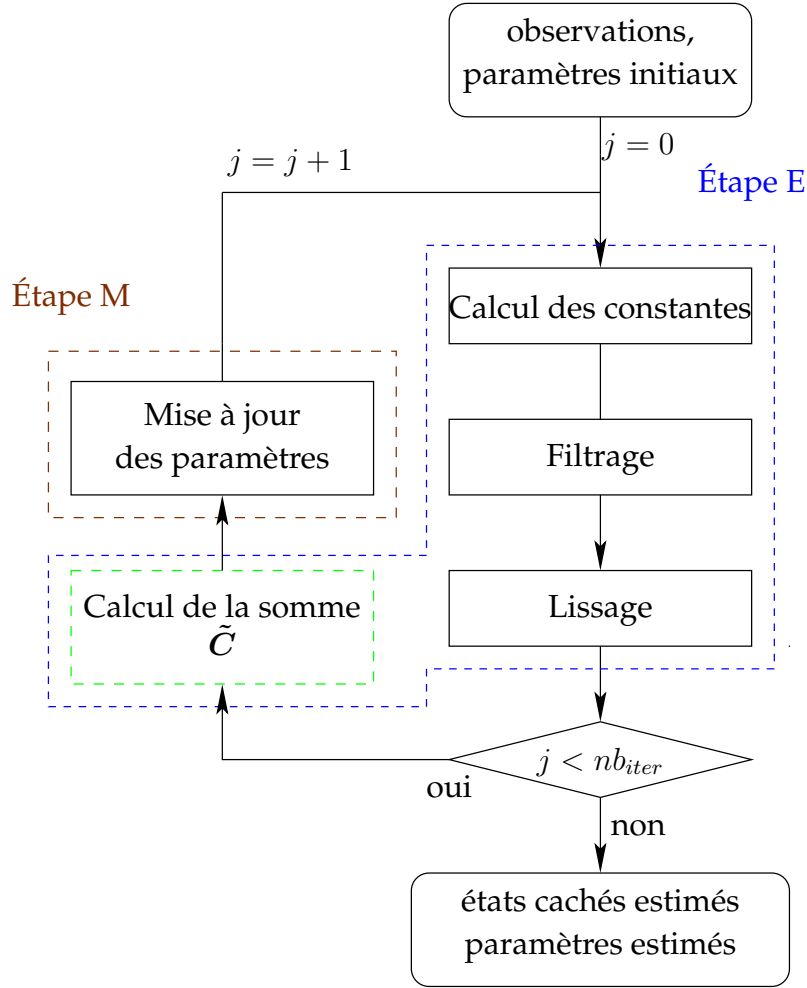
observations, paramètres initiaux

$j = 0$

$j = j + 1$

Étape E

Étape M

Calcul des constantes

Mise à jour des paramètres

Filtrage

Calcul de la somme $\tilde{\boldsymbol{C}}$

Lissage

$j < nb_{iter}$

oui

non

états cachés estimés paramètres estimés